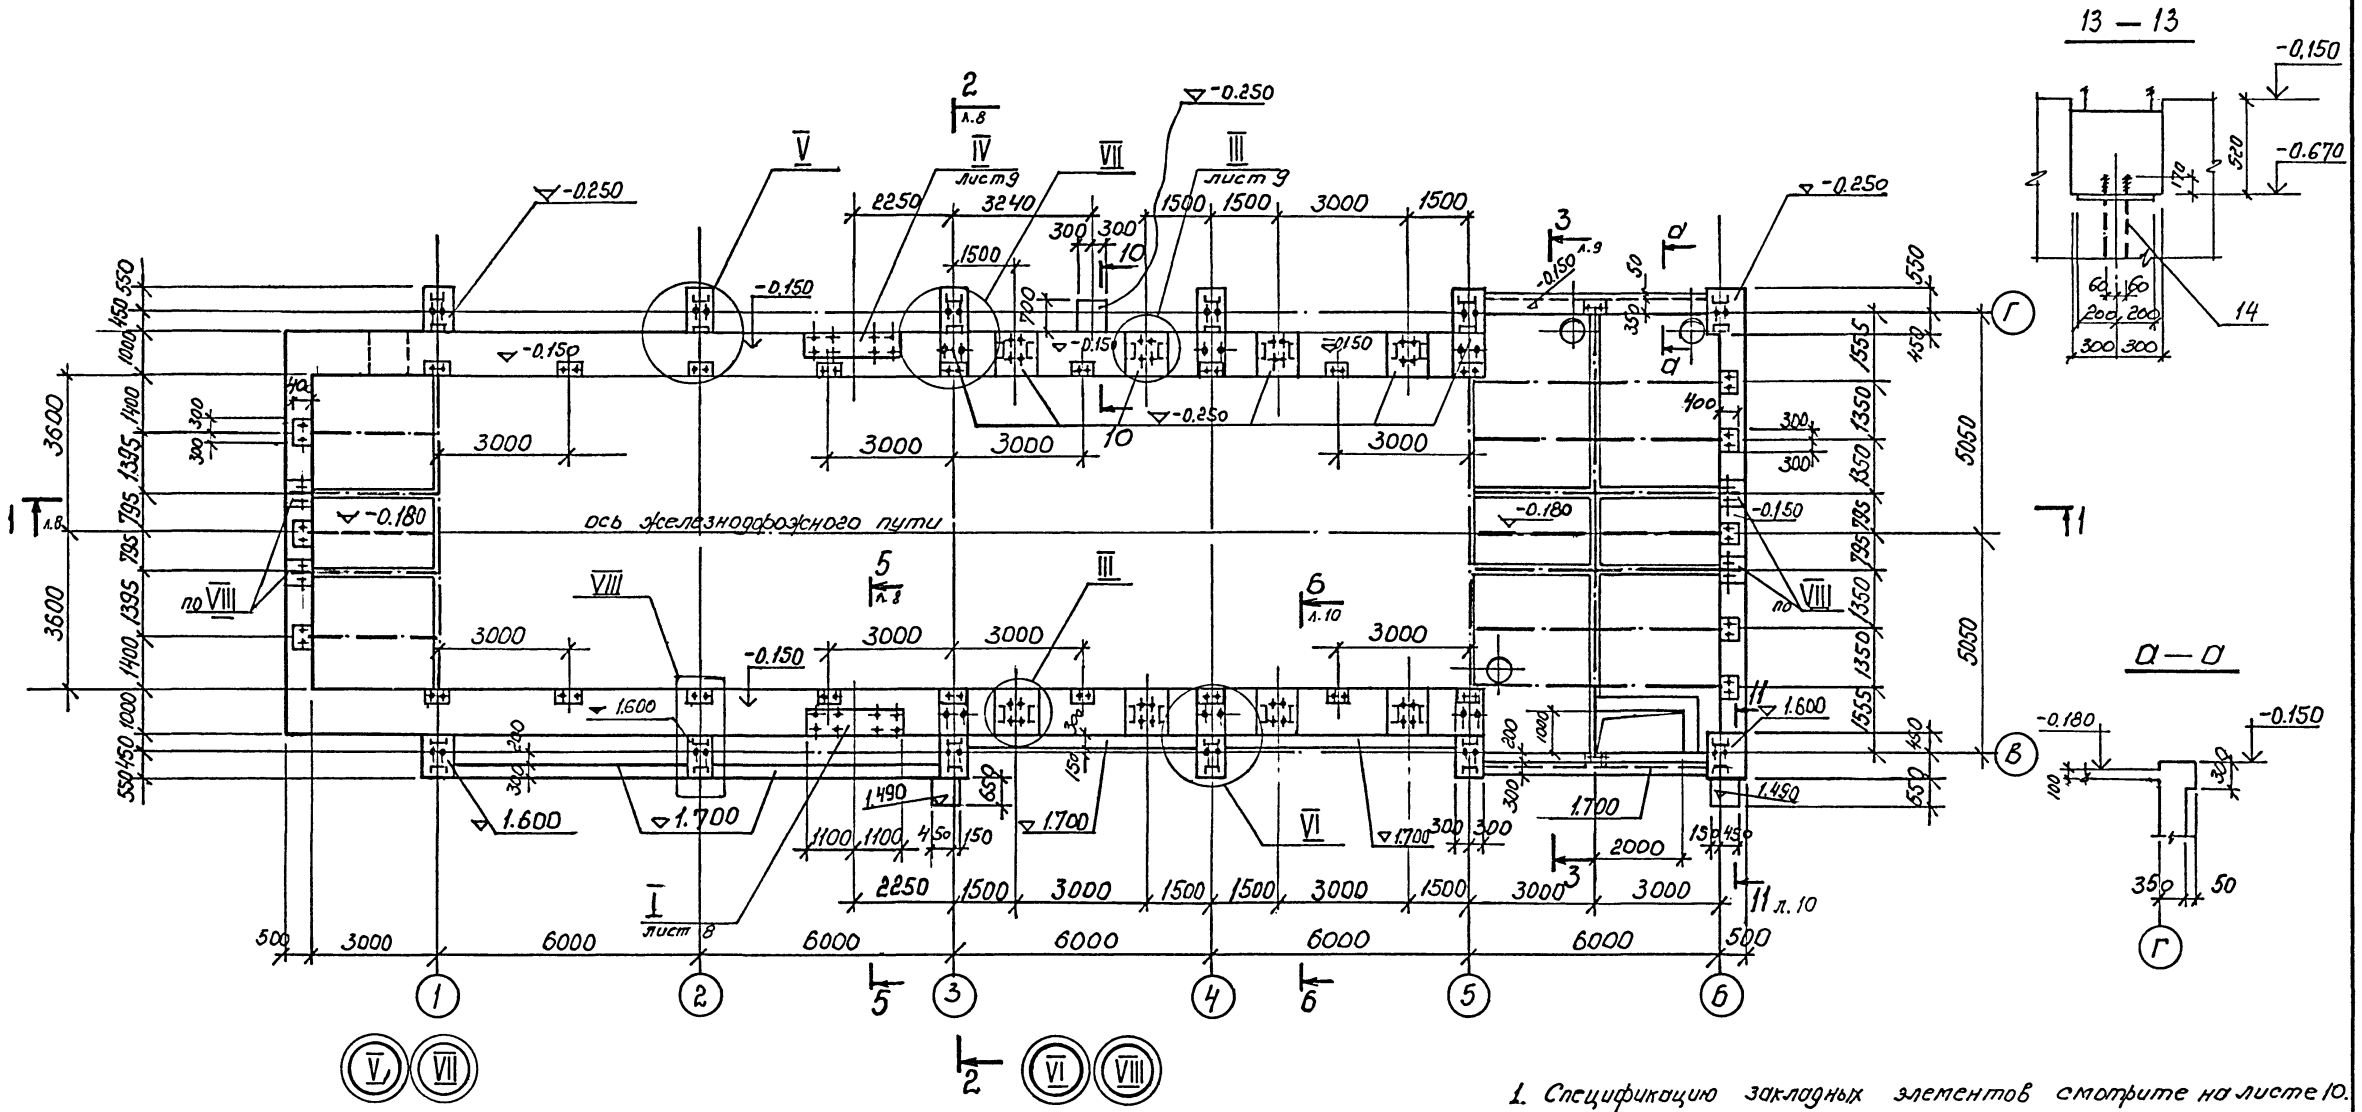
13 — 13

-0.150

-0.670

520

170

60 60

200 200

300 300

14

2
л.8

V

IV
лист 9

VII

-0.250

III
лист 9

-0.250

2250 3240

300 300

1500 1500 3000 1500

3
л.9

а

-0.250

1500

10

-0.150

-0.150

550

450

1000

-0.150

-0.150

-0.150

-0.150

700

350

50

а

1555

450

550

Г

40

3600

1400

1395

795

795

1395

1400

3600

300

300

30

3000

3000

3000

10

-0.250

3000

400

1350

1350

795

795

1350

1350

1555

5050

5050

300

300

-0.180

ось железнодорожного пути

-0.180

-0.150

1
л.8

1

по VIII

VIII

5
л.8

III

6
л.10

по VIII

а — а

3000

3000

3000

3000

-0.150

1.600

1.600

11

-0.180

-0.150

1000

450

550

200

300

200

1000

300

В

1.490

650

150

1.700

1.700

1.700

1.700

1.450

1.600

1.700

VI

300 300

100

300

1100 1100 450 150

2000

150 450

350 50

3

2250 1500 3000 1500 1500 3000 1500 3000 3000

11 л.10

I
лист 8

500 3000 6000 6000 6000 6000 6000 500

Г

5

6

1 2 3 4 5 6

V VII

2

VI VIII

1. Спецификацию закладных элементов смотрите на листе 10.